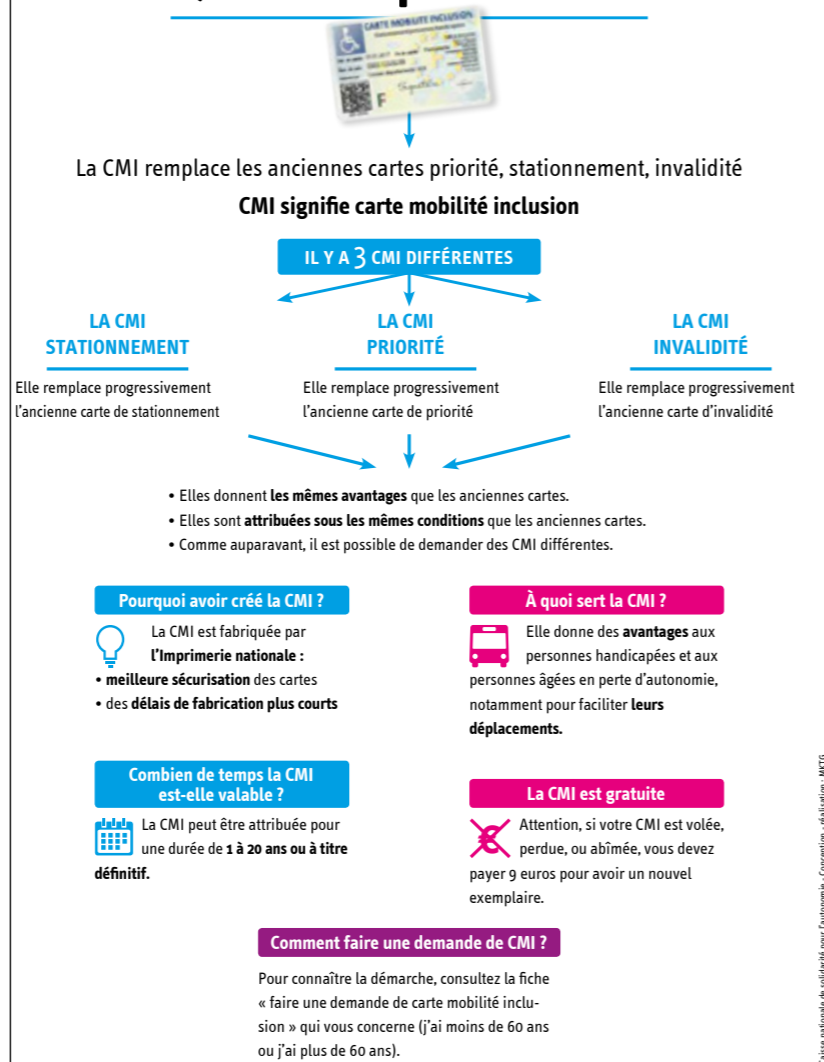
CARTE MOBILITÉ INCLUSION

F

La CMI remplace les anciennes cartes priorité, stationnement, invalidité

**CMI signifie carte mobilité inclusion**

IL Y A 3 CMI DIFFÉRENTES

LA CMI STATIONNEMENT

Elle remplace progressivement l'ancienne carte de stationnement

LA CMI PRIORITÉ

Elle remplace progressivement l'ancienne carte de priorité

LA CMI INVALIDITÉ

Elle remplace progressivement l'ancienne carte d'invalidité

• Elles donnent **les mêmes avantages** que les anciennes cartes.
• Elles sont **attribuées sous les mêmes conditions** que les anciennes cartes.
• Comme auparavant, il est possible de demander des CMI différentes.

Pourquoi avoir créé la CMI ?

La CMI est fabriquée par **l'Imprimerie nationale :**
• **meilleure sécurisation** des cartes
• des **délais de fabrication plus courts**

À quoi sert la CMI ?

Elle donne des **avantages** aux personnes handicapées et aux personnes âgées en perte d'autonomie, notamment pour faciliter **leurs déplacements.**

Combien de temps la CMI est-elle valable ?

La CMI peut être attribuée pour une durée de **1 à 20 ans ou à titre définitif.**

La CMI est gratuite

Attention, si votre CMI est volée, perdue, ou abîmée, vous devez payer 9 euros pour avoir un nouvel exemplaire.

Comment faire une demande de CMI ?

Pour connaître la démarche, consultez la fiche « faire une demande de carte mobilité inclusion » qui vous concerne (j'ai moins de 60 ans ou j'ai plus de 60 ans).

Caisse nationale de solidarité pour l'autonomie - Conception - réalisation : MKTG